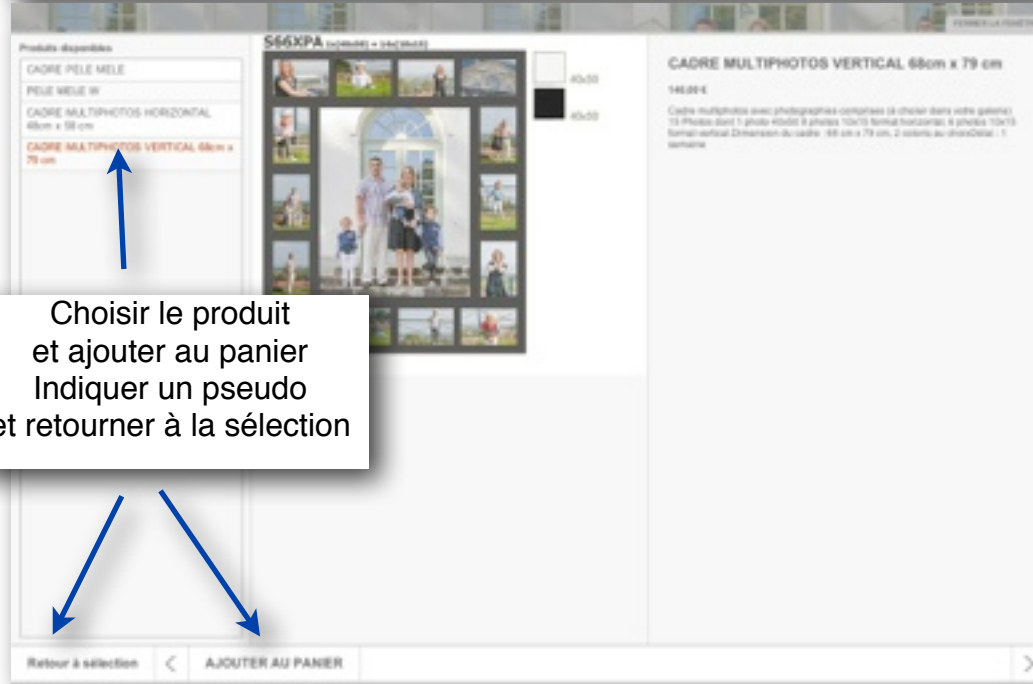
FERMER LA FENÊTRE

Produits disponibles

CADRE PELE MELE

PELE MELE W

CADRE MULTIPHOTOS HORIZONTAL 68cm x 58 cm

CADRE MULTIPHOTOS VERTICAL 68cm x 79 cm

S66XPA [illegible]

40x50

40x50

CADRE MULTIPHOTOS VERTICAL 68cm x 79 cm

140.00 €

Cadre multiphotos avec photographies comprises (à choisir dans votre galerie) 15 Photos dont 1 photo 40x50 8 photos 10x15 format horizontal 6 photos 10x15 format vertical Dimension du cadre : 68 cm x 79 cm, 2 coloris au choixDélai : 1 semaine

Choisir le produit
et ajouter au panier
Indiquer un pseudo
et retourner à la sélection

Retour à sélection

<

AJOUTER AU PANIER

>